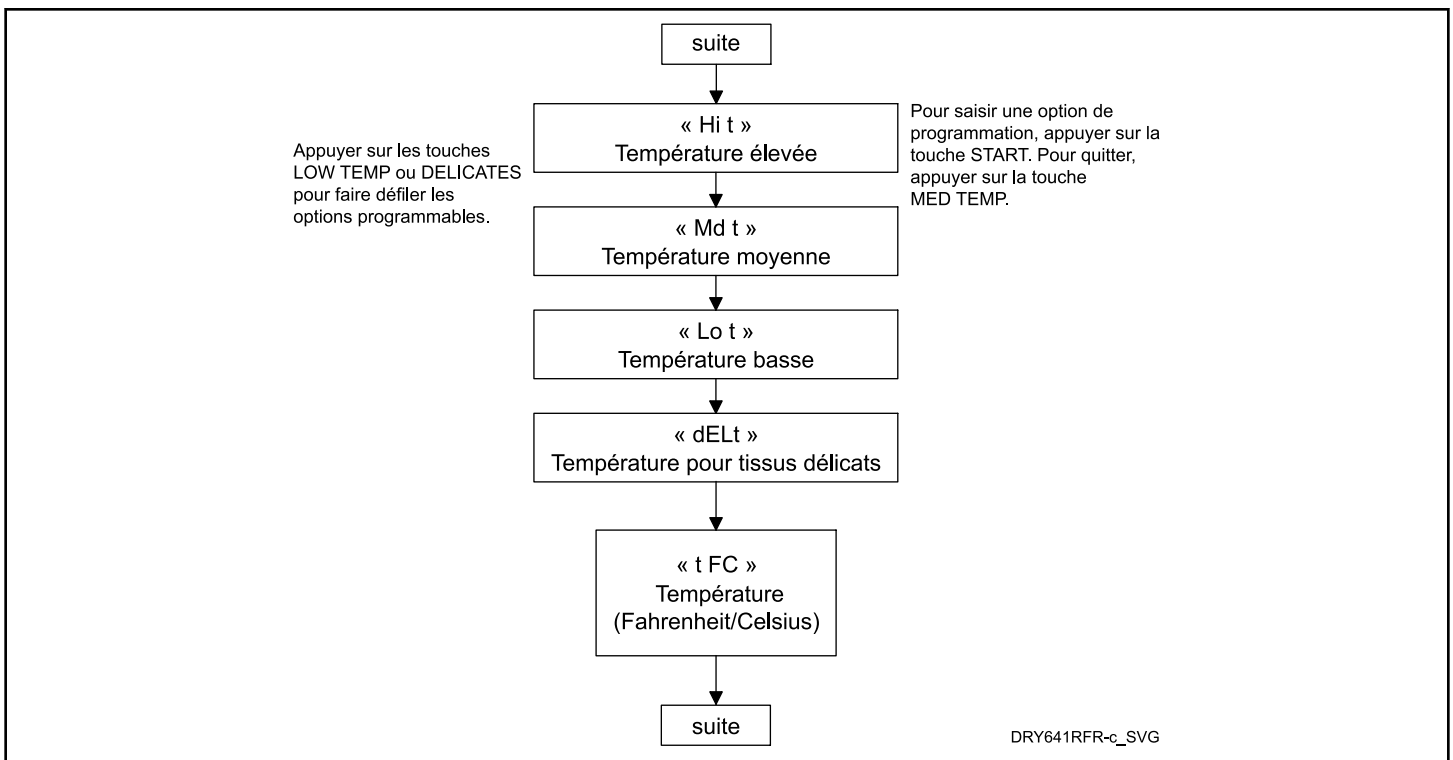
suite

« Hi t »
Température élevée

Appuyer sur les touches LOW TEMP ou DELICATES pour faire défiler les options programmables.

Pour saisir une option de programmation, appuyer sur la touche START. Pour quitter, appuyer sur la touche MED TEMP.

« Md t »
Température moyenne

« Lo t »
Température basse

« dELt »
Température pour tissus délicats

« t FC »
Température
(Fahrenheit/Celsius)

suite

DRY641RFR-c_SVG